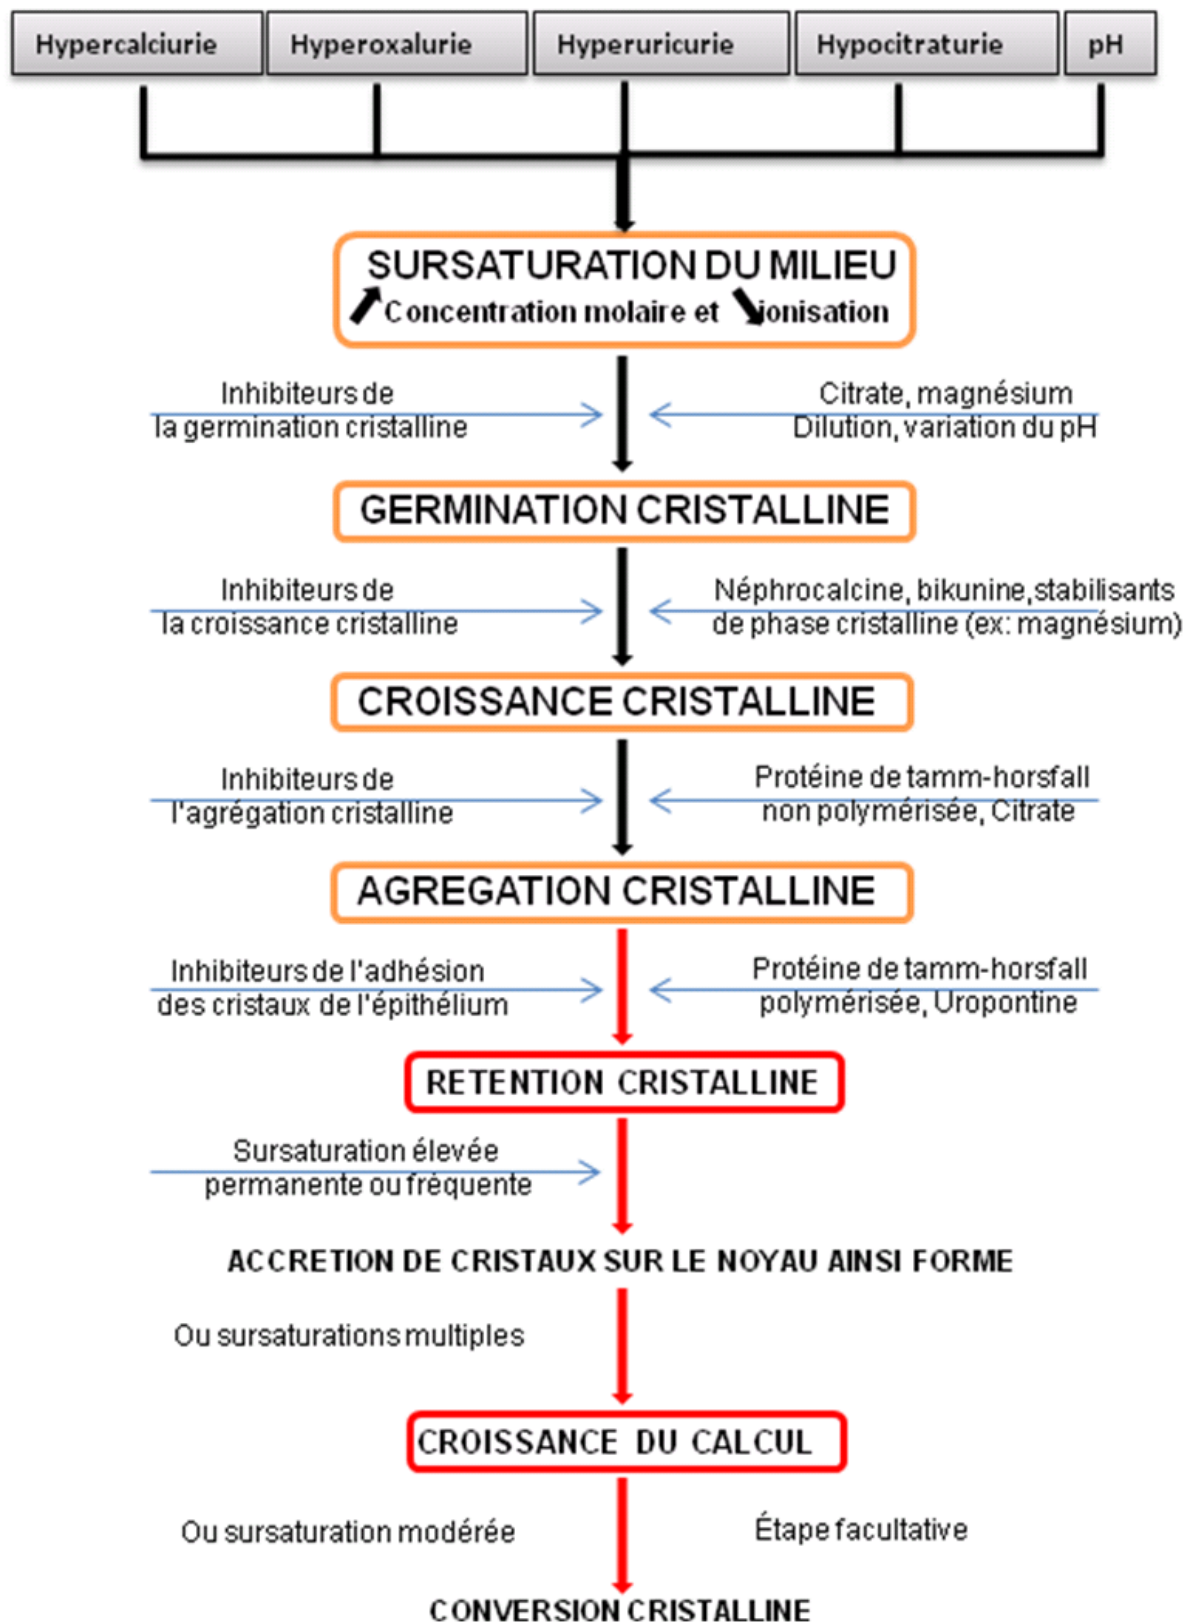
Hypercalciurie | Hyperoxalurie | Hyperuricurie | Hypocitraturie | pH

SURSATURATION DU MILIEU
Concentration molaire et ionisation

Inhibiteurs de la germination cristalline

Citrate, magnésium
Dilution, variation du pH

GERMINATION CRISTALLINE

Inhibiteurs de la croissance cristalline

Néphrocalcine, bikunine, stabilisants de phase cristalline (ex: magnésium)

CROISSANCE CRISTALLINE

Inhibiteurs de l'agrégation cristalline

Protéine de tamm-horsfall non polymérisée, Citrate

AGREGATION CRISTALLINE

Inhibiteurs de l'adhésion des cristaux de l'épithélium

Protéine de tamm-horsfall polymérisée, Uropontine

RETENTION CRISTALLINE

Sursaturation élevée permanente ou fréquente

ACCRETION DE CRISTAUX SUR LE NOYAU AINSI FORME

Ou sursaturations multiples

CROISSANCE DU CALCUL

Ou sursaturation modérée

Étape facultative

CONVERSION CRISTALLINE